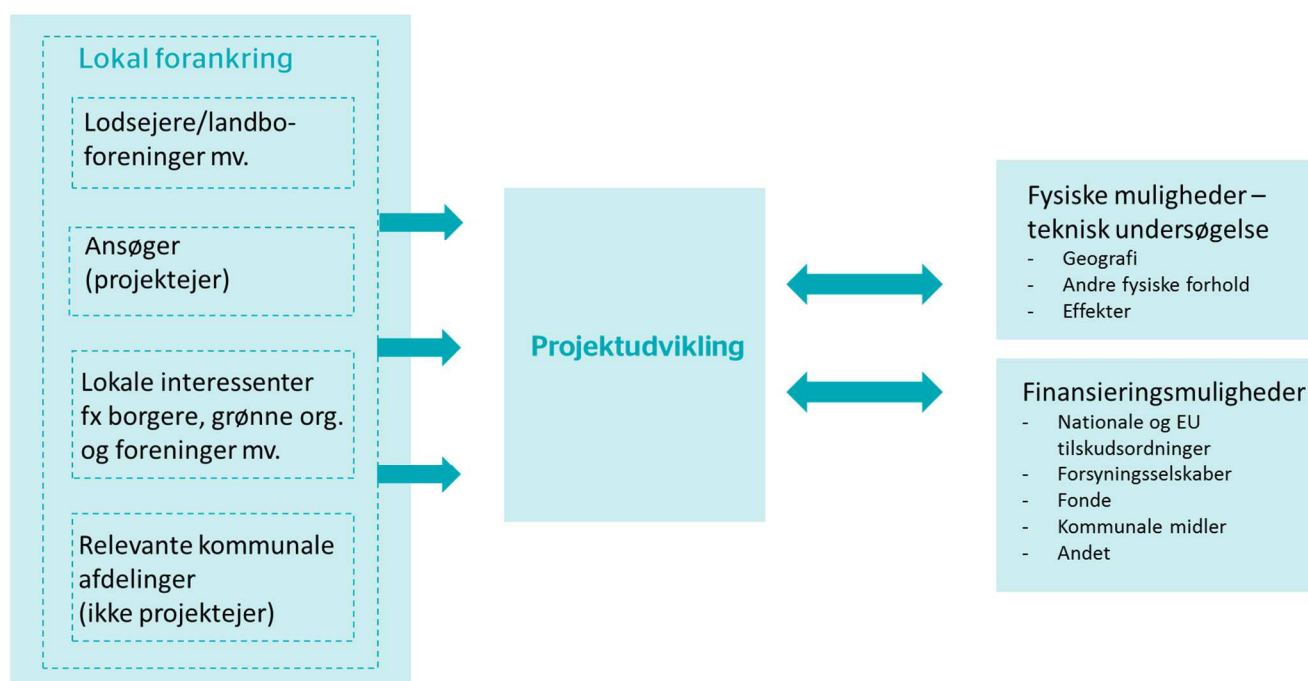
Lokal forankring

Lodsejere/landbo-foreninger mv.

Ansøger
(projektejer)

Lokale interessenter fx borgere, grønne org. og foreninger mv.

Relevante kommunale afdelinger
(ikke projektejer)

Projektudvikling

Fysiske muligheder – teknisk undersøgelse
- Geografi
- Andre fysiske forhold
- Effekter

Finansieringsmuligheder
- Nationale og EU tilskudsordninger
- Forsyningsselskaber
- Fonde
- Kommunale midler
- Andet